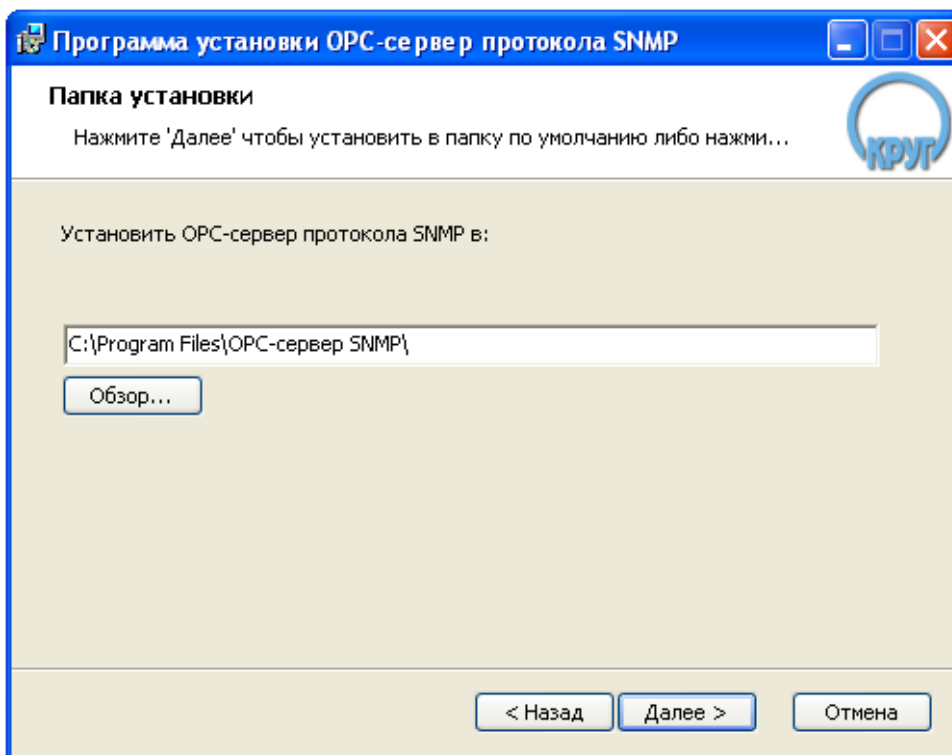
Программа установки OPC-сервер протокола SNMP

Папка установки

Нажмите 'Далее' чтобы установить в папку по умолчанию либо нажми...

КРУГ

Установить OPC-сервер протокола SNMP в:

C:\Program Files\OPC-сервер SNMP\

Обзор...

< Назад

Далее >

Отмена